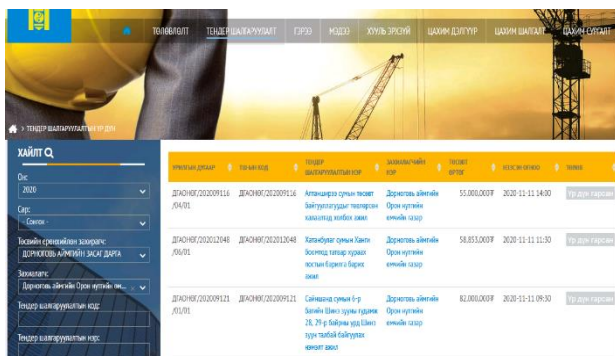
ТӨЛӨВЛӨЛТ | ТЕНДЕР ШАЛГАРУУЛАЛТ | ГЭРЭЭ | МЭДЭЭ | ХУУЛЬ ЭРХ ЗҮЙ | ЦАХИМ ДЭЛГҮҮР | ЦАХИМ ШАЛГАЛТ | ЦАХИМ СУРГАЛТ

ТЕНДЕР ШАЛГАРУУЛАЛТЫН ҮР ДҮН

ХАЙЛТ

Он:
2020

Сар:
- Сонгох -

Төсвийн ерөнхийлөн захирагч:
ДОРНОГОВЬ АЙМГИЙН ЗАСАГ ДАРГА

Захиалагч:
Дорноговь аймгийн Орон нутгийн өм...

Тендер шалгаруулалтын код:

Тендер шалгаруулалтын нэр:

| УРИЛГЫН ДУГААР | ТӨСӨЛ КОД | ТЕНДЕР ШАЛГАРУУЛАЛТЫН НЭР | ЗАХИАЛАГЧИЙН НЭР | ТӨСӨВТ ӨРТӨГ | НЭЭСЭН ОГНОО | ТӨЛӨВ |
|---|---|---|---|---|---|---|
| ДГАОНӨГ/202009116/04/01 | ДГАОНӨГ/202009116 | Алтанширээ сумын төсвийн байгууллагуудыг төвлөрсөн халаалтад холбох ажил | Дорноговь аймгийн Орон нутгийн өмчийн газар | 55,000,000₮ | 2020-11-11 14:30 | Үр дүн гарсан |
| ДГАОНӨГ/202012048/06/01 | ДГАОНӨГ/202012048 | Хатанбулаг сумын Хангийн боомтод хараа хураах постын барилга барих ажил | Дорноговь аймгийн Орон нутгийн өмчийн газар | 58,853,000₮ | 2020-11-11 11:30 | Үр дүн гарсан |
| ДГАОНӨГ/202009121/01/01 | ДГАОНӨГ/202009121 | Сайншанд сумын 6-р багийн Шинэ зуны гудамж 28, 29-р байрны урд Шинэ зуун талбай байгуулах ногоон ажил | Дорноговь аймгийн Орон нутгийн өмчийн газар | 82,000,000₮ | 2020-11-11 09:30 | Үр дүн гарсан |